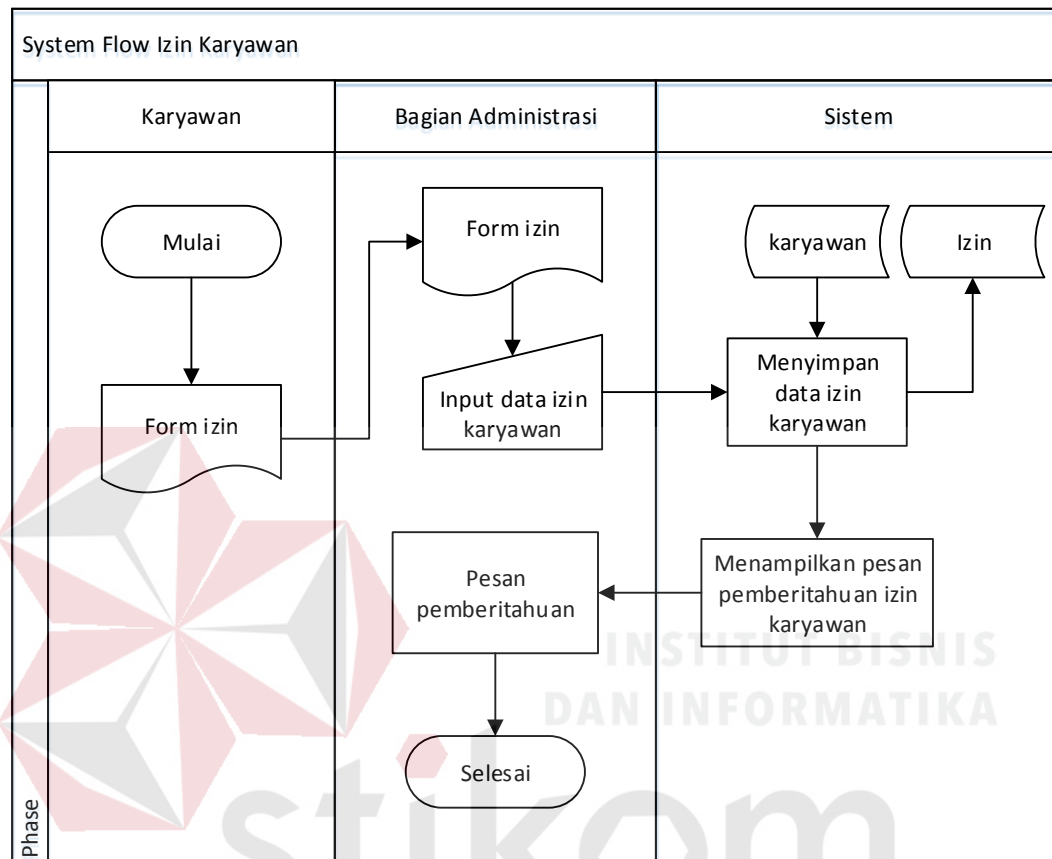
System Flow Izin Karyawan

Karyawan

Bagian Administrasi

Sistem

Mulai

Form izin

Form izin

Input data izin karyawan

karyawan

Izin

Menyimpan data izin karyawan

Menampilkan pesan pemberitahuan izin karyawan

Pesan pemberitahuan

Selesai

Phase

INSTITUT BISNIS DAN INFORMATIKA

stikom